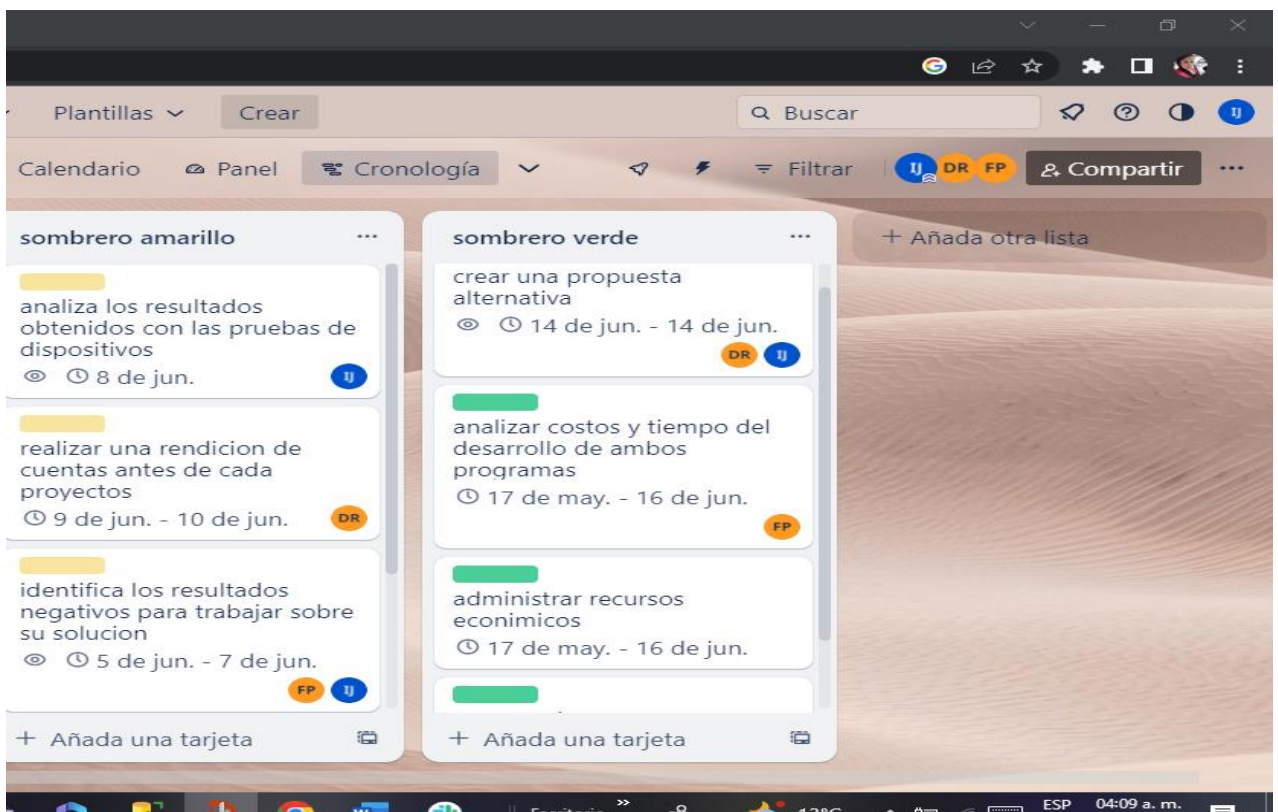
Plantillas ⌄ Crear

Buscar

IJ

Calendario Panel Cronología ⌄ Filtrar IJ DR FP Compartir ···

sombrero amarillo ···

analiza los resultados obtenidos con las pruebas de dispositivos

8 de jun. IJ

realizar una rendicion de cuentas antes de cada proyectos

9 de jun. - 10 de jun. DR

identifica los resultados negativos para trabajar sobre su solucion

5 de jun. - 7 de jun. FP IJ

+ Añada una tarjeta

sombrero verde ···

crear una propuesta alternativa

14 de jun. - 14 de jun. DR IJ

analizar costos y tiempo del desarrollo de ambos programas

17 de may. - 16 de jun. FP

administrar recursos economicos

17 de may. - 16 de jun.

+ Añada una tarjeta

+ Añada otra lista

Escritorio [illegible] ESP 04:09 a. m.